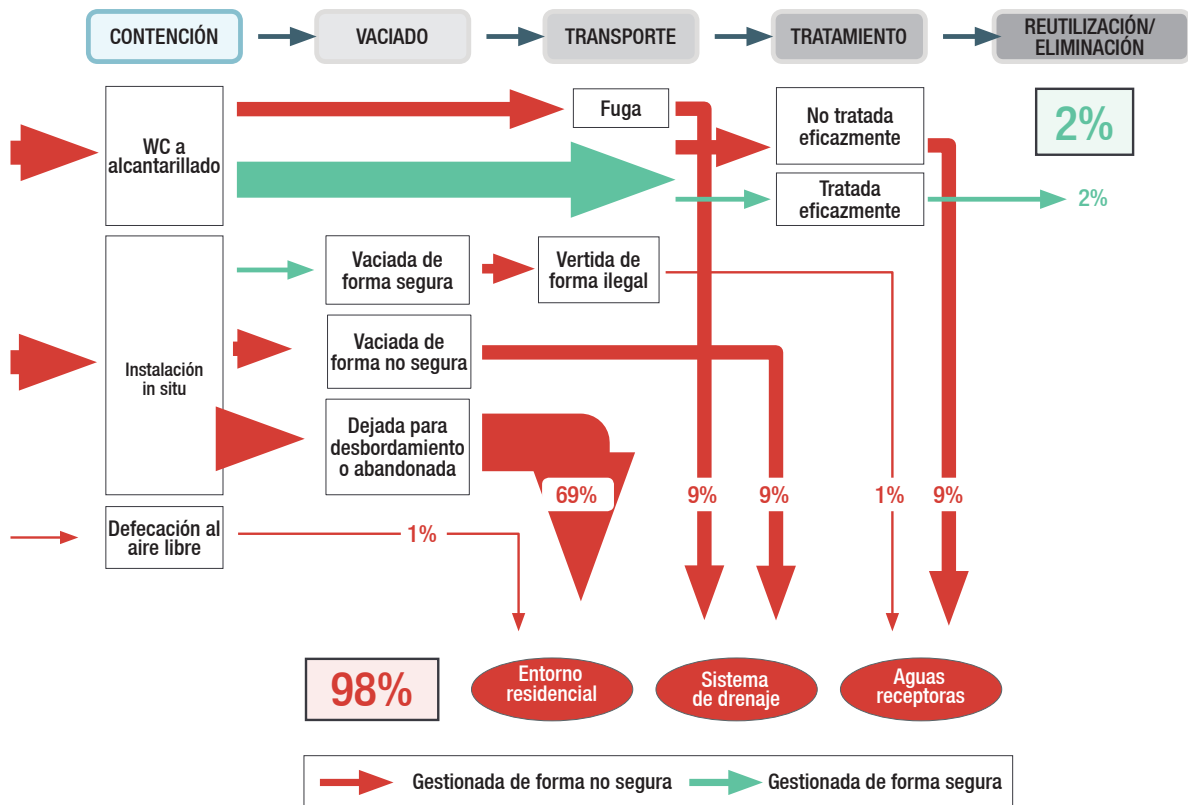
CONTENCIÓN
VACIADO
TRANSPORTE
TRATAMIENTO
REUTILIZACIÓN/ ELIMINACIÓN

WC a alcantarillado
Fuga
No tratada eficazmente
Tratada eficazmente
2%
2%

Instalación in situ
Vaciada de forma segura
Vertida de forma ilegal
Vaciada de forma no segura
Dejada para desbordamiento o abandonada

69%
9%
9%
1%
9%

Defecación al aire libre
1%

98%
Entorno residencial
Sistema de drenaje
Aguas receptoras

Gestionada de forma no segura
Gestionada de forma segura